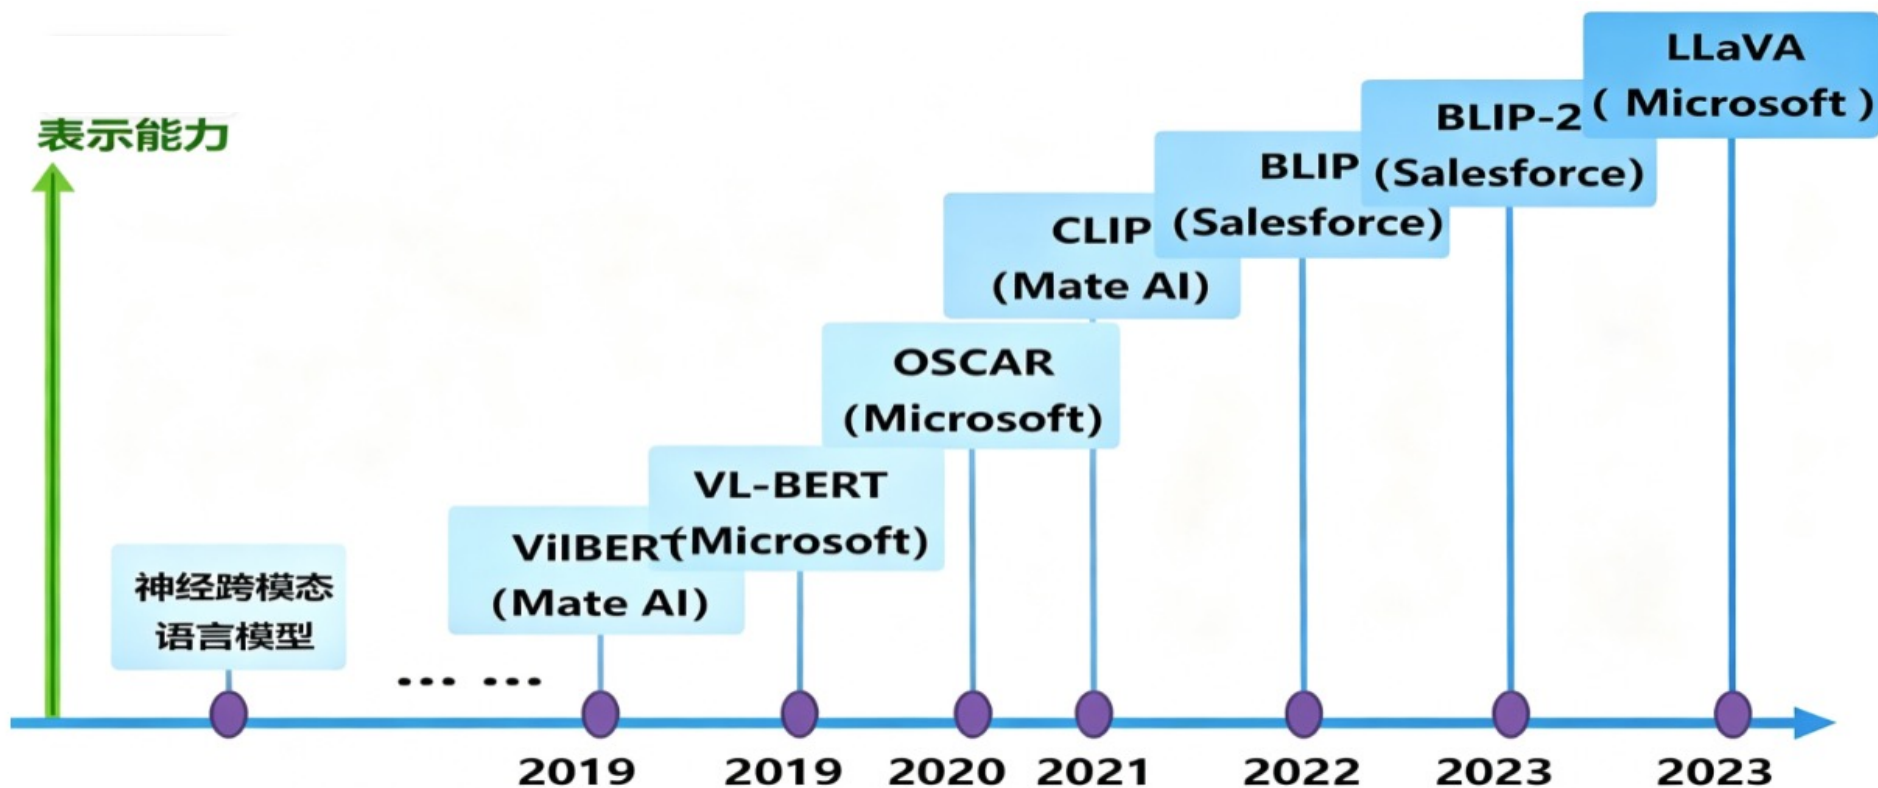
表示能力

LLaVA ( Microsoft )

BLIP-2 (Salesforce)

BLIP (Salesforce)

CLIP (Mate AI)

OSCAR (Microsoft)

VL-BERT (Microsoft)

ViIBERT (Mate AI)

神经跨模态语言模型

... ...

2019 2019 2020 2021 2022 2023 2023